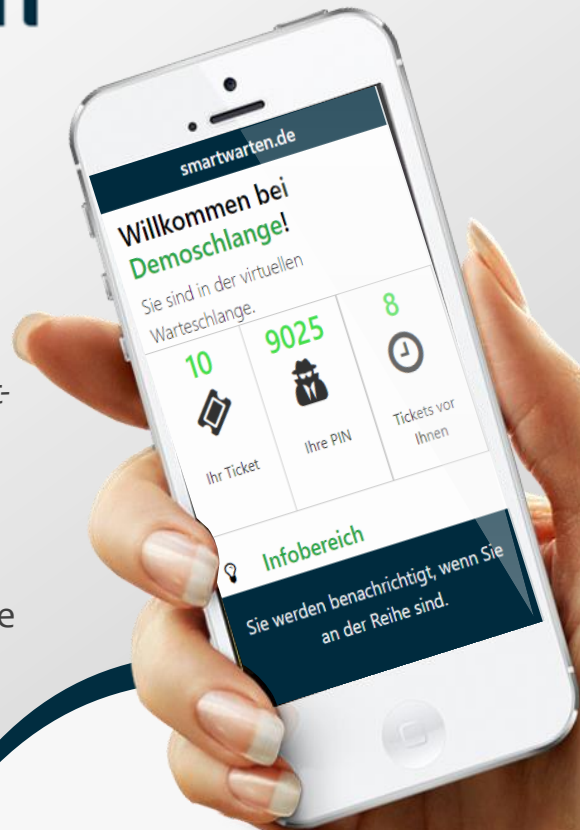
smartwarten.de

Willkommen bei Demoschlange!

Sie sind in der virtuellen Warteschlange.

| 10 | 9025 | 8 |
|---|---|---|
| Ihr Ticket | Ihre PIN | Tickets vor Ihnen |

Infobereich

Sie werden benachrichtigt, wenn Sie an der Reihe sind.